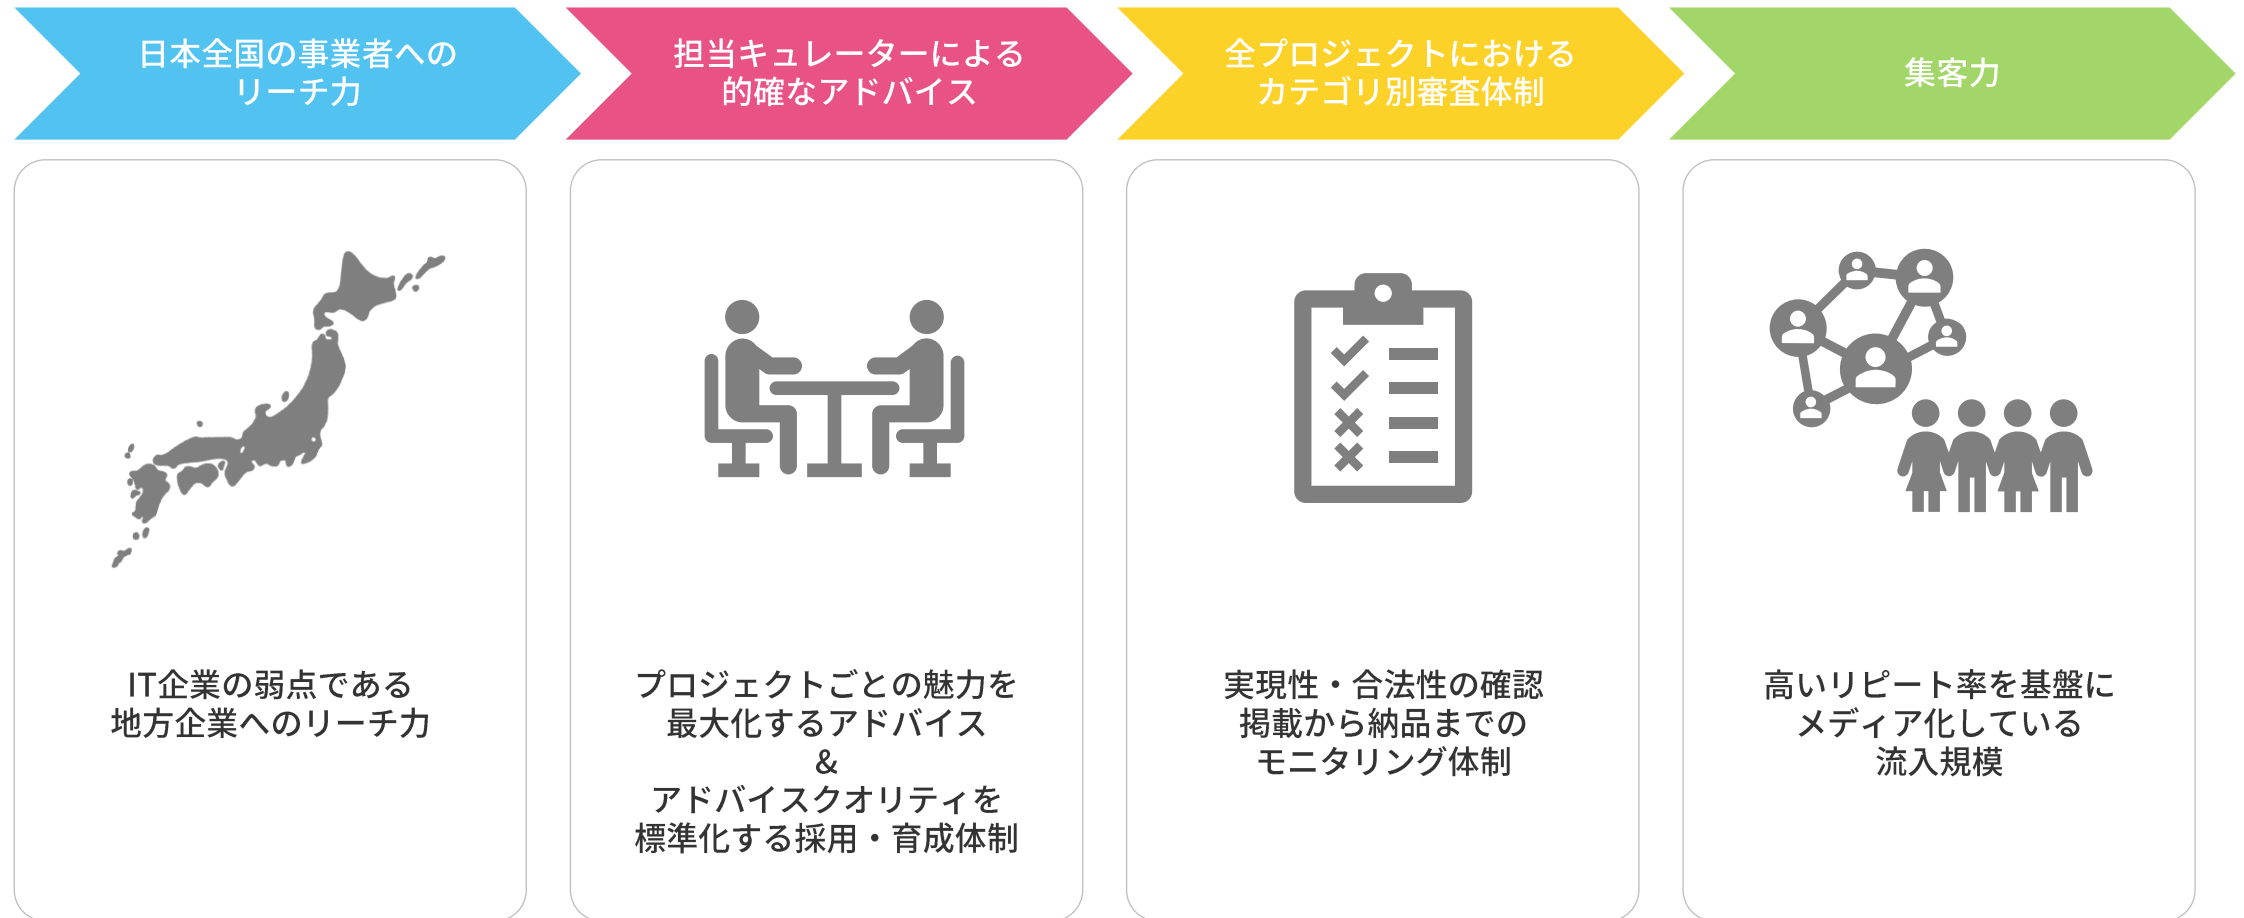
日本全国の事業者への
リーチ力

担当キュレーターによる
的確なアドバイス

全プロジェクトにおける
カテゴリ別審査体制

集客力

IT企業の弱点である
地方企業へのリーチ力

プロジェクトごとの魅力を
最大化するアドバイス
&
アドバイスクオリティを
標準化する採用・育成体制

実現性・合法性の確認
掲載から納品までの
モニタリング体制

高いリピート率を基盤に
メディア化している
流入規模